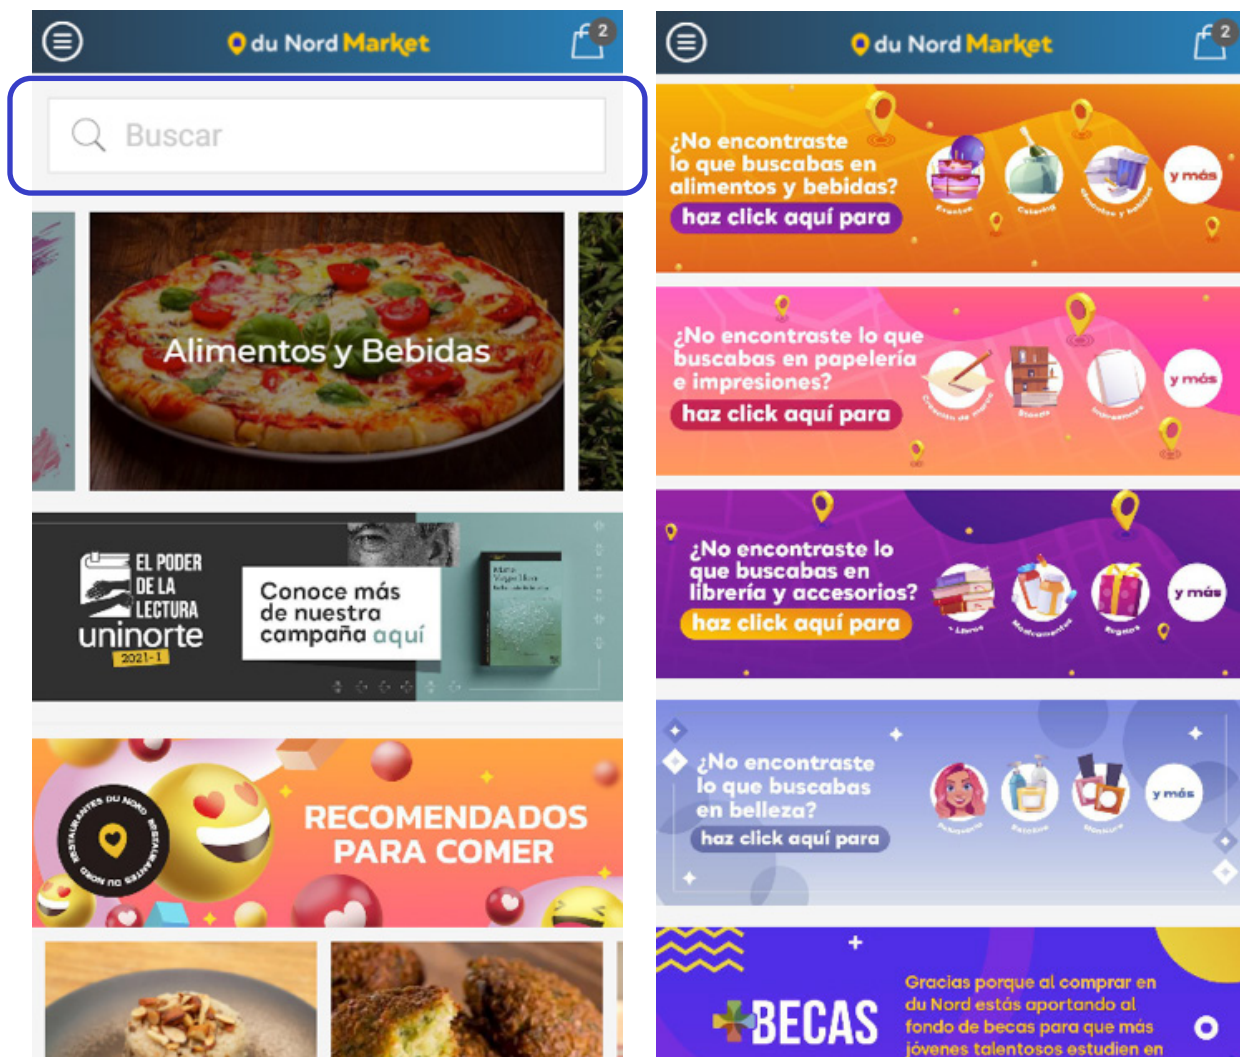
du Nord Market

2

Buscar

Alimentos y Bebidas

EL PODER DE LA LECTURA uninorte 2021-1

Conoce más de nuestra campaña aquí

RESTAURANTES DU NORD RESTAURANTES DU NORD

RECOMENDADOS PARA COMER

du Nord Market

2

¿No encontraste lo que buscabas en alimentos y bebidas?

haz click aquí para

Eventos

Catering

y más

¿No encontraste lo que buscabas en papelería e impresiones?

haz click aquí para

Impresiones

y más

¿No encontraste lo que buscabas en librería y accesorios?

haz click aquí para

Libros

Regalos

y más

¿No encontraste lo que buscabas en belleza?

haz click aquí para

y más

BECAS

Gracias porque al comprar en du Nord estás aportando al fondo de becas para que más jóvenes talentosos estudien en